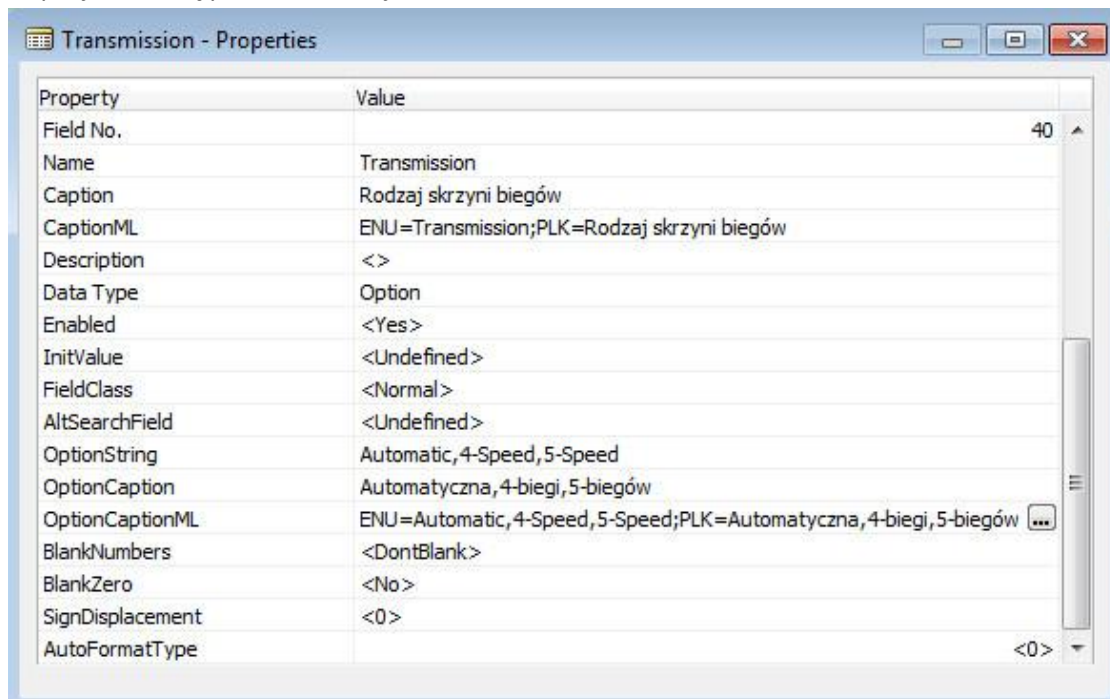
Transmission - Properties

| Property | Value |
|---|---|
| Field No. | 40 |
| Name | Transmission |
| Caption | Rodzaj skrzyni biegów |
| CaptionML | ENU=Transmission;PLK=Rodzaj skrzyni biegów |
| Description | <> |
| Data Type | Option |
| Enabled | <Yes> |
| InitValue | <Undefined> |
| FieldClass | <Normal> |
| AltSearchField | <Undefined> |
| OptionString | Automatic,4-Speed,5-Speed |
| OptionCaption | Automatyczna,4-biegi,5-biegów |
| OptionCaptionML | ENU=Automatic,4-Speed,5-Speed;PLK=Automatyczna,4-biegi,5-biegów ... |
| BlankNumbers | <DontBlank> |
| BlankZero | <No> |
| SignDisplacement | <0> |
| AutoFormatType | <0> |